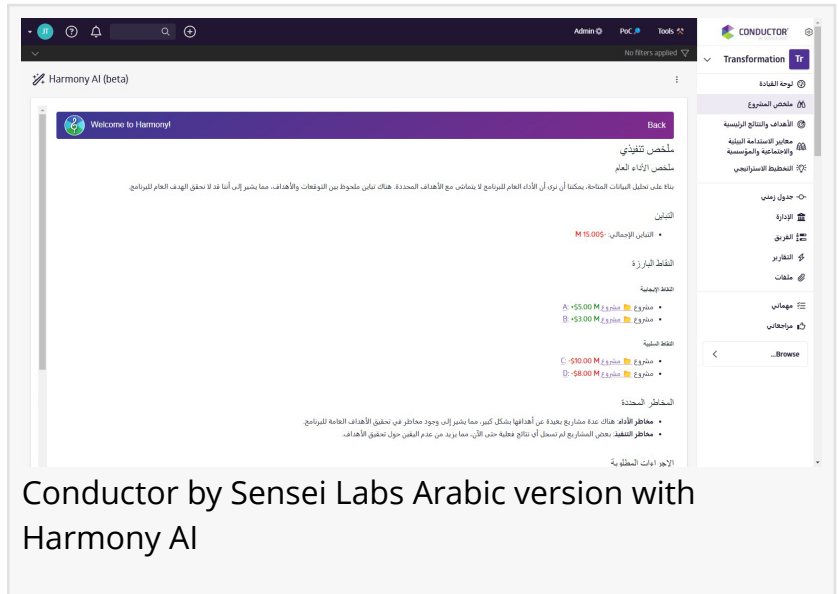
JT

Admin PoC Tools

CONDUCTOR

No filters applied

Transformation Tr

Harmony AI (beta)

لوحة القيادة

ملخص المشروع

الأهداف والنتائج الرئيسية

معايير الاستدامة البيئية والاجتماعية والمؤسسية

التخطيط الاستراتيجي

جدول زمني

الإدارة

الفريق

التقارير

ملفات

مهامي

مراجعاتي

Browse...

Welcome to Harmony!

Back

ملخص تنفيذي

ملخص الأداء العام

بناءً على تحليل البيانات المتاحة، يمكننا أن نرى أن الأداء العام للبرنامج لا يتماشى مع الأهداف المحددة. هناك تباين ملحوظ بين التوقعات والأهداف، مما يشير إلى أننا قد لا نحقق الهدف العام للبرنامج.

التباين

- التباين الإجمالي: -$15.00 M

النقاط البارزة

النقاط الإيجابية

- مشروع مشروع A: +$5.00 M
- مشروع مشروع B: +$3.00 M

النقاط السلبية

- مشروع مشروع C: -$10.00 M
- مشروع مشروع D: -$8.00 M

المخاطر المحددة

- مخاطر الأداء: هناك عدة مشاريع بعيدة عن أهدافها بشكل كبير، مما يشير إلى وجود مخاطر في تحقيق الأهداف العامة للبرنامج.
- مخاطر التنفيذ: بعض المشاريع لم تسجل أي نتائج فعلية حتى الآن، مما يزيد من عدم اليقين حول تحقيق الأهداف.

الإجراءات المطلوبة

Conductor by Sensei Labs Arabic version with Harmony AI